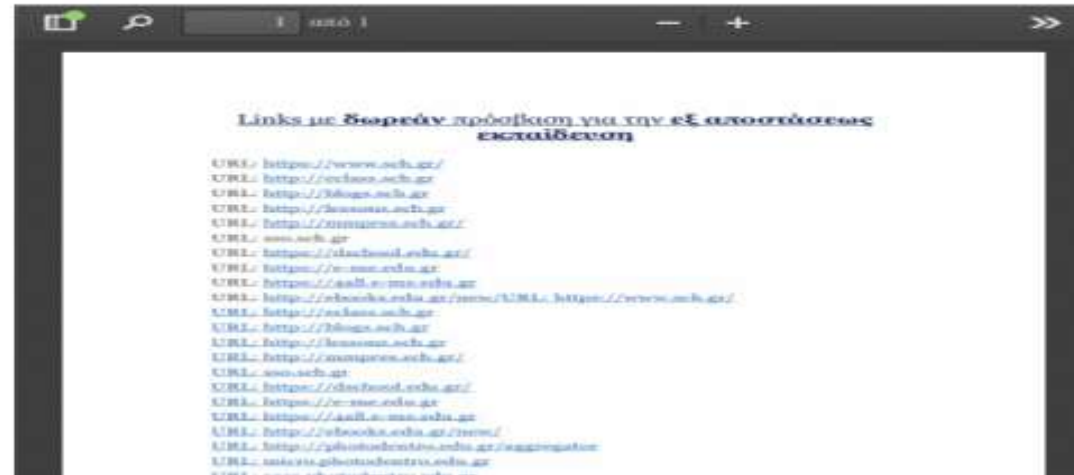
1 από 1

Links με **δωρεάν** πρόσβαση για την **εξ αποστάσεως εκπαίδευση**

URL: https://www.sch.gr/
URL: http://eclass.sch.gr
URL: http://blogs.sch.gr
URL: http://lessons.sch.gr
URL: http://mmpres.sch.gr/
URL: sso.sch.gr
URL: https://dschool.edu.gr/
URL: https://e-me.edu.gr
URL: https://aall.e-me.edu.gr
URL: http://ebooks.edu.gr/new/URL: https://www.sch.gr/
URL: http://eclass.sch.gr
URL: http://blogs.sch.gr
URL: http://lessons.sch.gr
URL: http://mmpres.sch.gr/
URL: sso.sch.gr
URL: https://dschool.edu.gr/
URL: https://e-me.edu.gr
URL: https://aall.e-me.edu.gr
URL: http://ebooks.edu.gr/new/
URL: http://photodentro.edu.gr/aggregator
URL: micro.photodentro.edu.gr